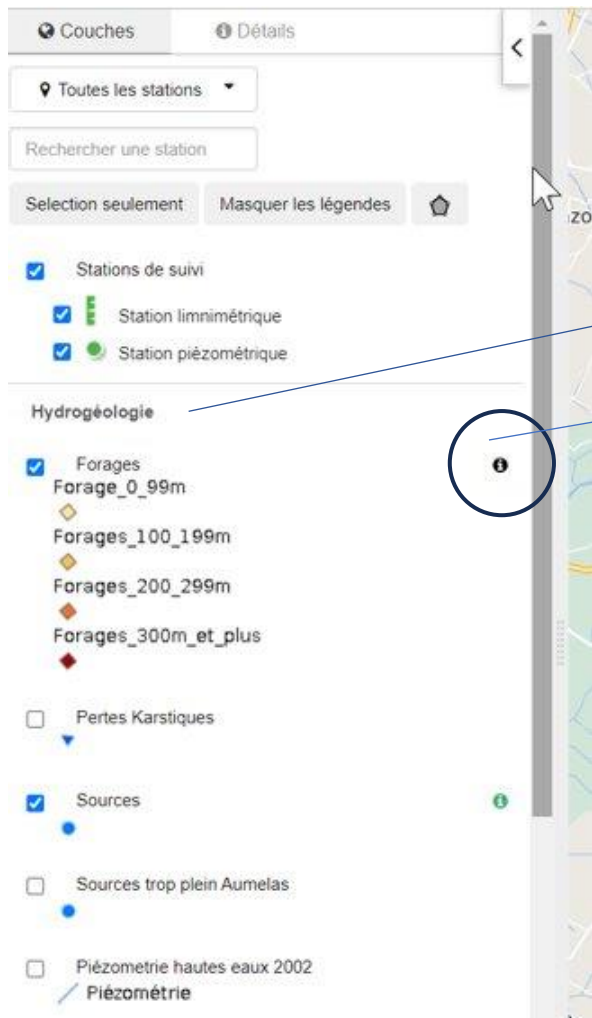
Couches
Détails

Toutes les stations

Rechercher une station

Selection seulement
Masquer les légendes

Stations de suivi

Station limnimétrique

Station piézométrique

Hydrogéologie

Forages
Forage_0_99m
Forages_100_199m
Forages_200_299m
Forages_300m_et_plus

Pertes Karstiques

Sources

Sources trop plein Aumelas

Piézometrie hautes eaux 2002
Piézométrie

zo